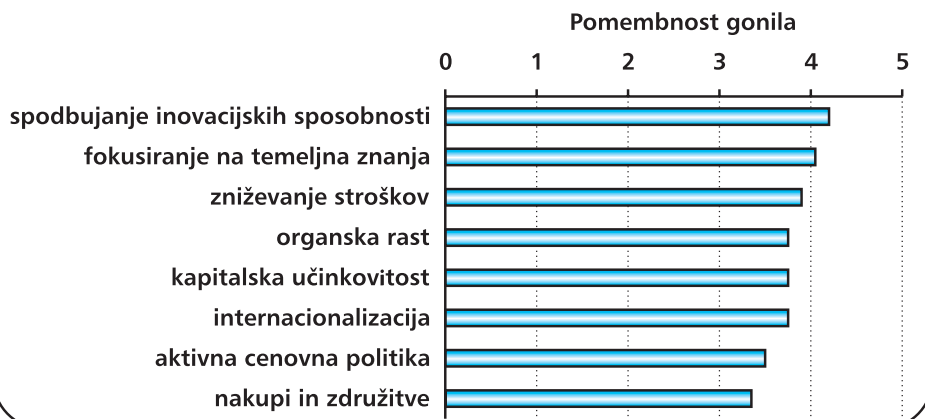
Pomembnost gonila

0 1 2 3 4 5

spodbujanje inovacijskih sposobnosti
fokusiranje na temeljna znanja
zniževanje stroškov
organska rast
kapitalska učinkovitost
internacionalizacija
aktivna cenovna politika
nakupi in združitve